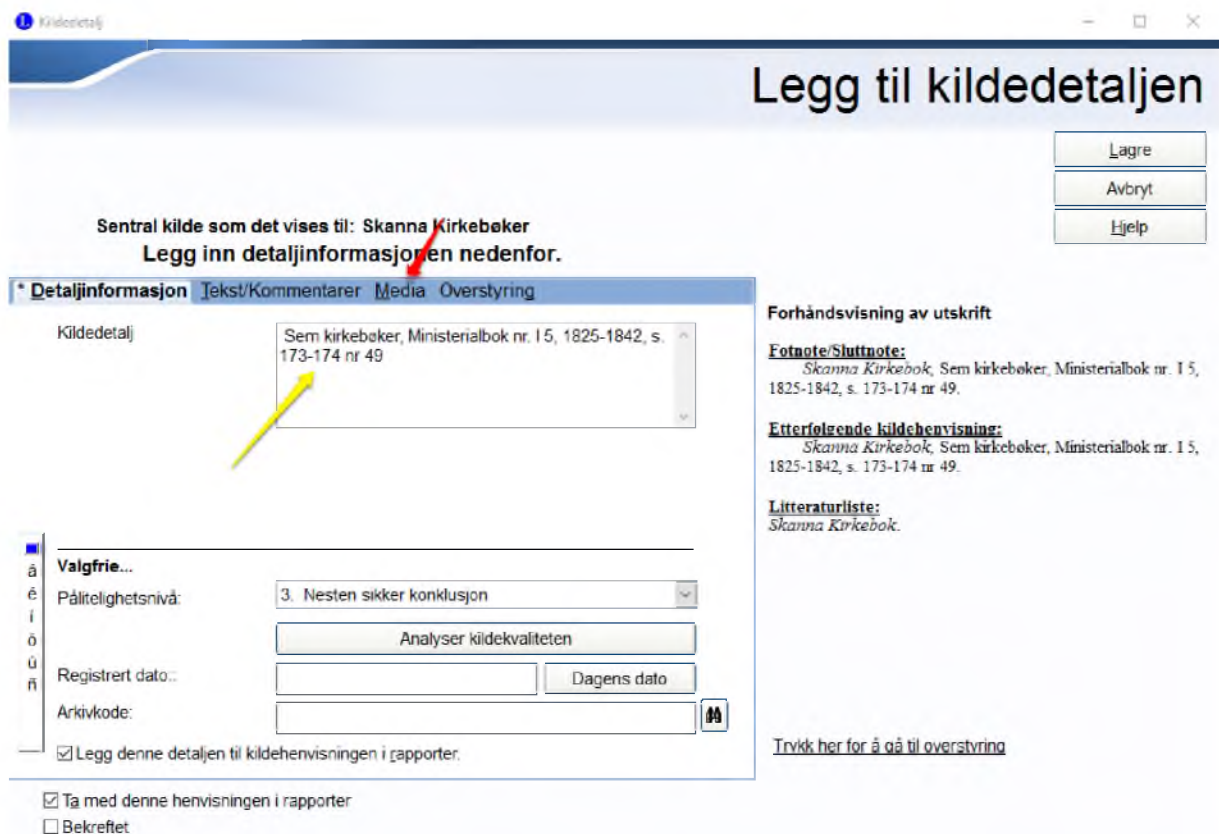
Kildedetalj

Legg til kildedetaljen

Lagre
Avbryt
Hjelp

Sentral kilde som det vises til: Skanna Kirkebøker
Legg inn detaljinformasjonen nedenfor.

* Detaljinformasjon | Tekst/Kommentarer | Media | Overstyring

Kildedetalj
Sem kirkebøker, Ministerialbok nr. I 5, 1825-1842, s. 173-174 nr 49

â ê í ô ú ñ

Valgfrie...
Pålitelighetsnivå: 3. Nesten sikker konklusjon
Analyser kildekvaliteten
Registrert dato:
Dagens dato
Arkivkode:
☑ Legg denne detaljen til kildehenvisningen i rapporter.

☑ Ta med denne henvisningen i rapporter
☐ Bekreftet

Forhåndsvisning av utskrift

Fotnote/Sluttnote:
*Skanna Kirkebok,* Sem kirkebøker, Ministerialbok nr. I 5, 1825-1842, s. 173-174 nr 49.

Etterfølgende kildehenvisning:
*Skanna Kirkebok,* Sem kirkebøker, Ministerialbok nr. I 5, 1825-1842, s. 173-174 nr 49.

Litteraturliste:
*Skanna Kirkebok.*

Trykk her for å gå til overstyring